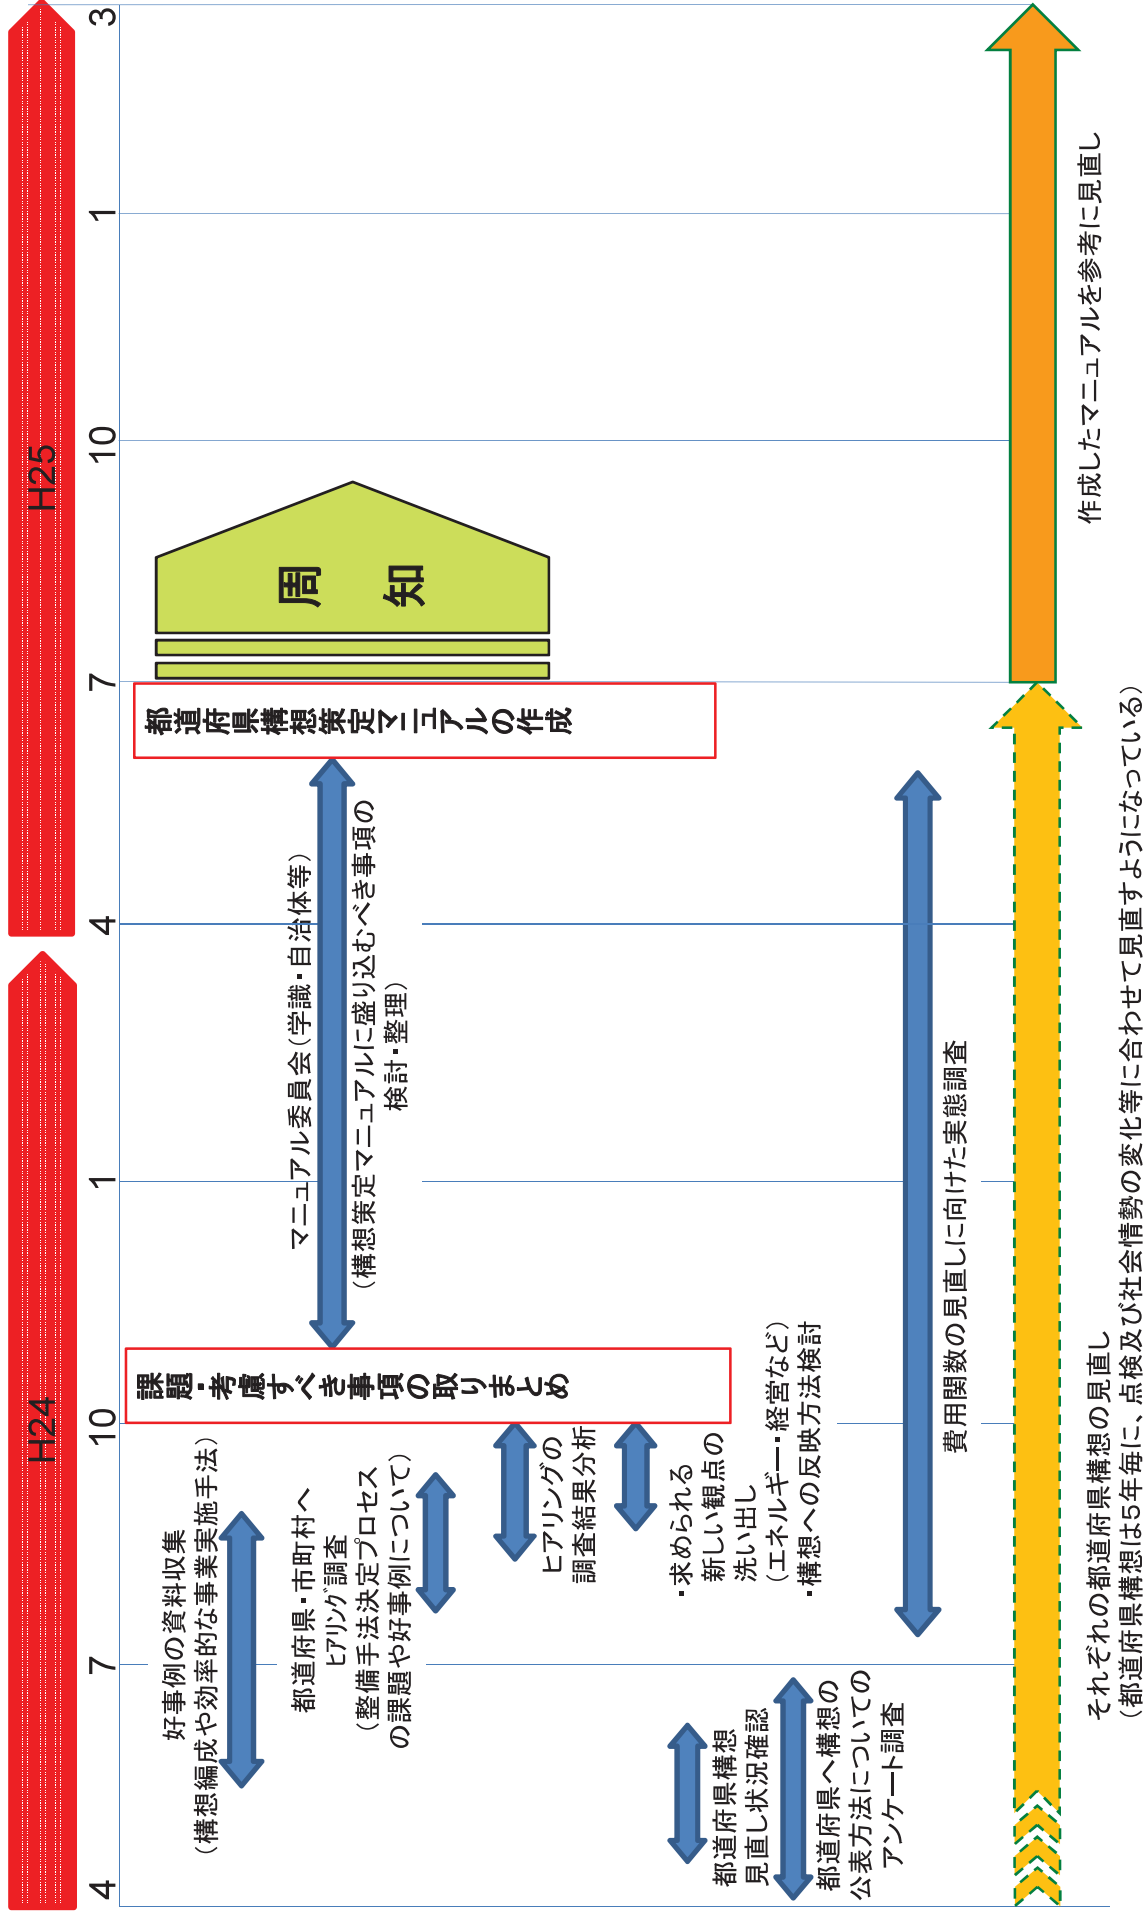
H24
H25
4
7
10
1
4
7
10
1
3

好事例の資料収集
（構想編成や効率的な事業実施手法）

都道府県・市町村へ
ヒアリング調査
（整備手法決定プロセス
の課題や好事例について）

ヒアリングの
調査結果分析

・求められる
新しい観点の
洗い出し
（エネルギー・経営など）
・構想への反映方法検討

都道府県構想
見直し状況確認

都道府県へ構想の
公表方法についての
アンケート調査

課題・考慮すべき事項の取りまとめ

マニュアル委員会（学識・自治体等）
（構想策定マニュアルに盛り込むべき事項の
検討・整理）

都道府県構想策定マニュアルの作成

周　知

費用関数の見直しに向けた実態調査

それぞれの都道府県構想の見直し
（都道府県構想は5年毎に、点検及び社会情勢の変化等に合わせて見直すようになっている）

作成したマニュアルを参考に見直し